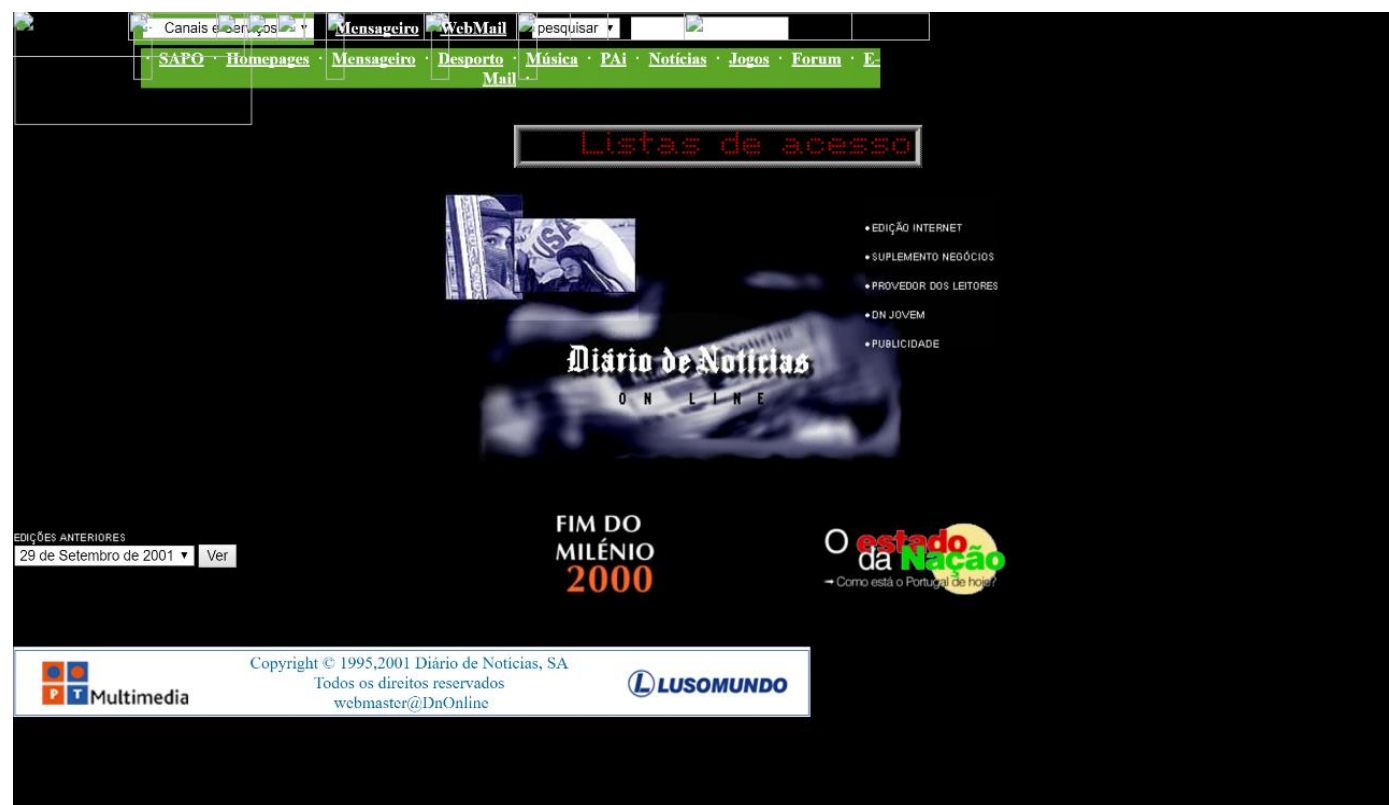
Canais e serviços ▾ Mensageiro WebMail pesquisar ▾

· SAPO · Homepages · Mensageiro · Desporto · Música · PAi · Notícias · Jogos · Forum · E-Mail ·

Listas de acesso

USA

• EDIÇÃO INTERNET
• SUPLEMENTO NEGÓCIOS
• PROVEDOR DOS LEITORES
• DN JOVEM
• PUBLICIDADE

Diário de Notícias
ON LINE

EDIÇÕES ANTERIORES
29 de Setembro de 2001 ▾ Ver

FIM DO MILÉNIO 2000

O estado da Nação
➞ Como está o Portugal de hoje?

P T Multimedia

Copyright © 1995,2001 Diário de Notícias, SA
Todos os direitos reservados
webmaster@DnOnline

LUSOMUNDO